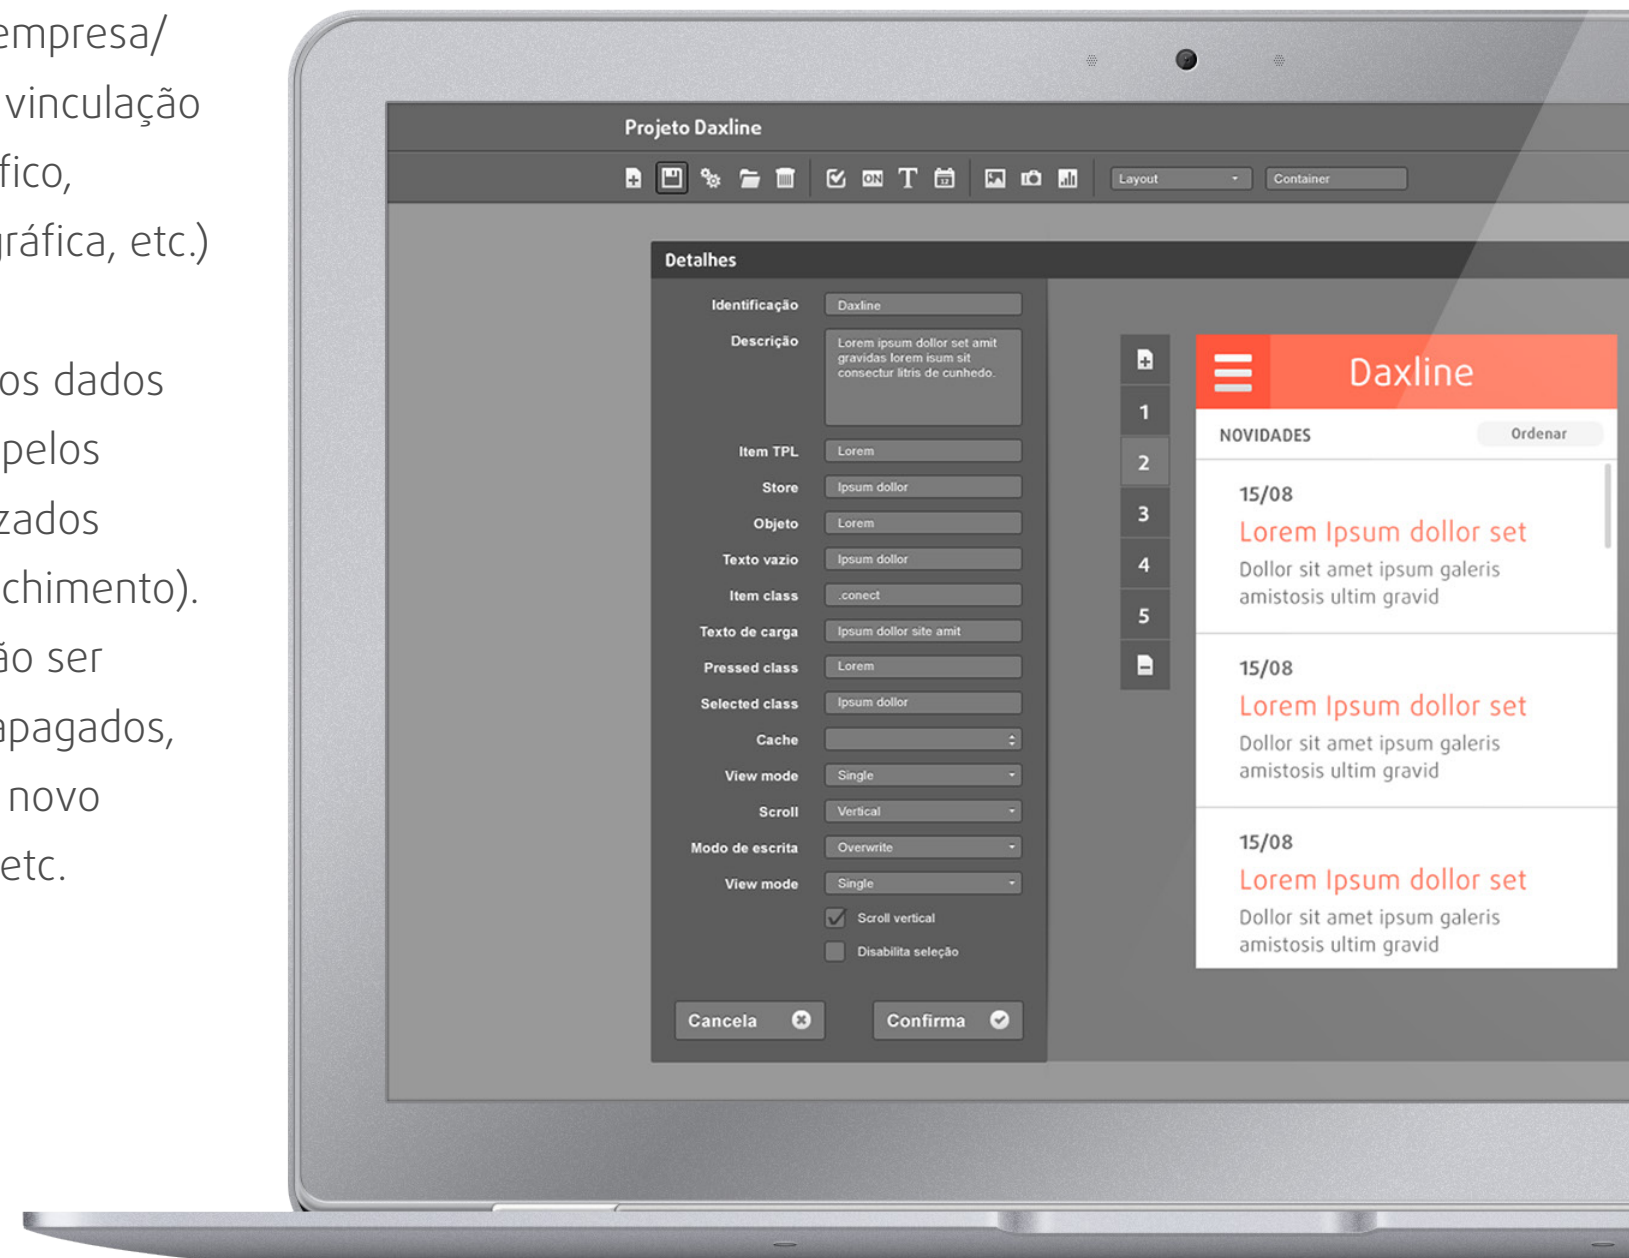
empresa/
vinculação
fico,
ráfica, etc.)

os dados
pelos
zados
chimento).
ão ser
apagados,
novo
etc.

Projeto Daxline

Layout
Container

Detalhes

Identificação
Daxline
Descrição
Lorem ipsum dollor set amit gravidas lorem isum sit consectur litris de cunhedo.
Item TPL
Lorem
Store
Ipsum dollor
Objeto
Lorem
Texto vazio
Ipsum dollor
Item class
.conect
Texto de carga
Ipsum dollor site amit
Pressed class
Lorem
Selected class
Ipsum dollor
Cache
View mode
Single
Scroll
Vertical
Modo de escrita
Overwrite
View mode
Single
Scroll vertical
Disabilita seleção

Cancela
Confirma

1
2
3
4
5

Daxline
NOVIDADES
Ordenar

15/08
Lorem Ipsum dollor set
Dollor sit amet ipsum galeris amistosis ultim gravid

15/08
Lorem Ipsum dollor set
Dollor sit amet ipsum galeris amistosis ultim gravid

15/08
Lorem Ipsum dollor set
Dollor sit amet ipsum galeris amistosis ultim gravid